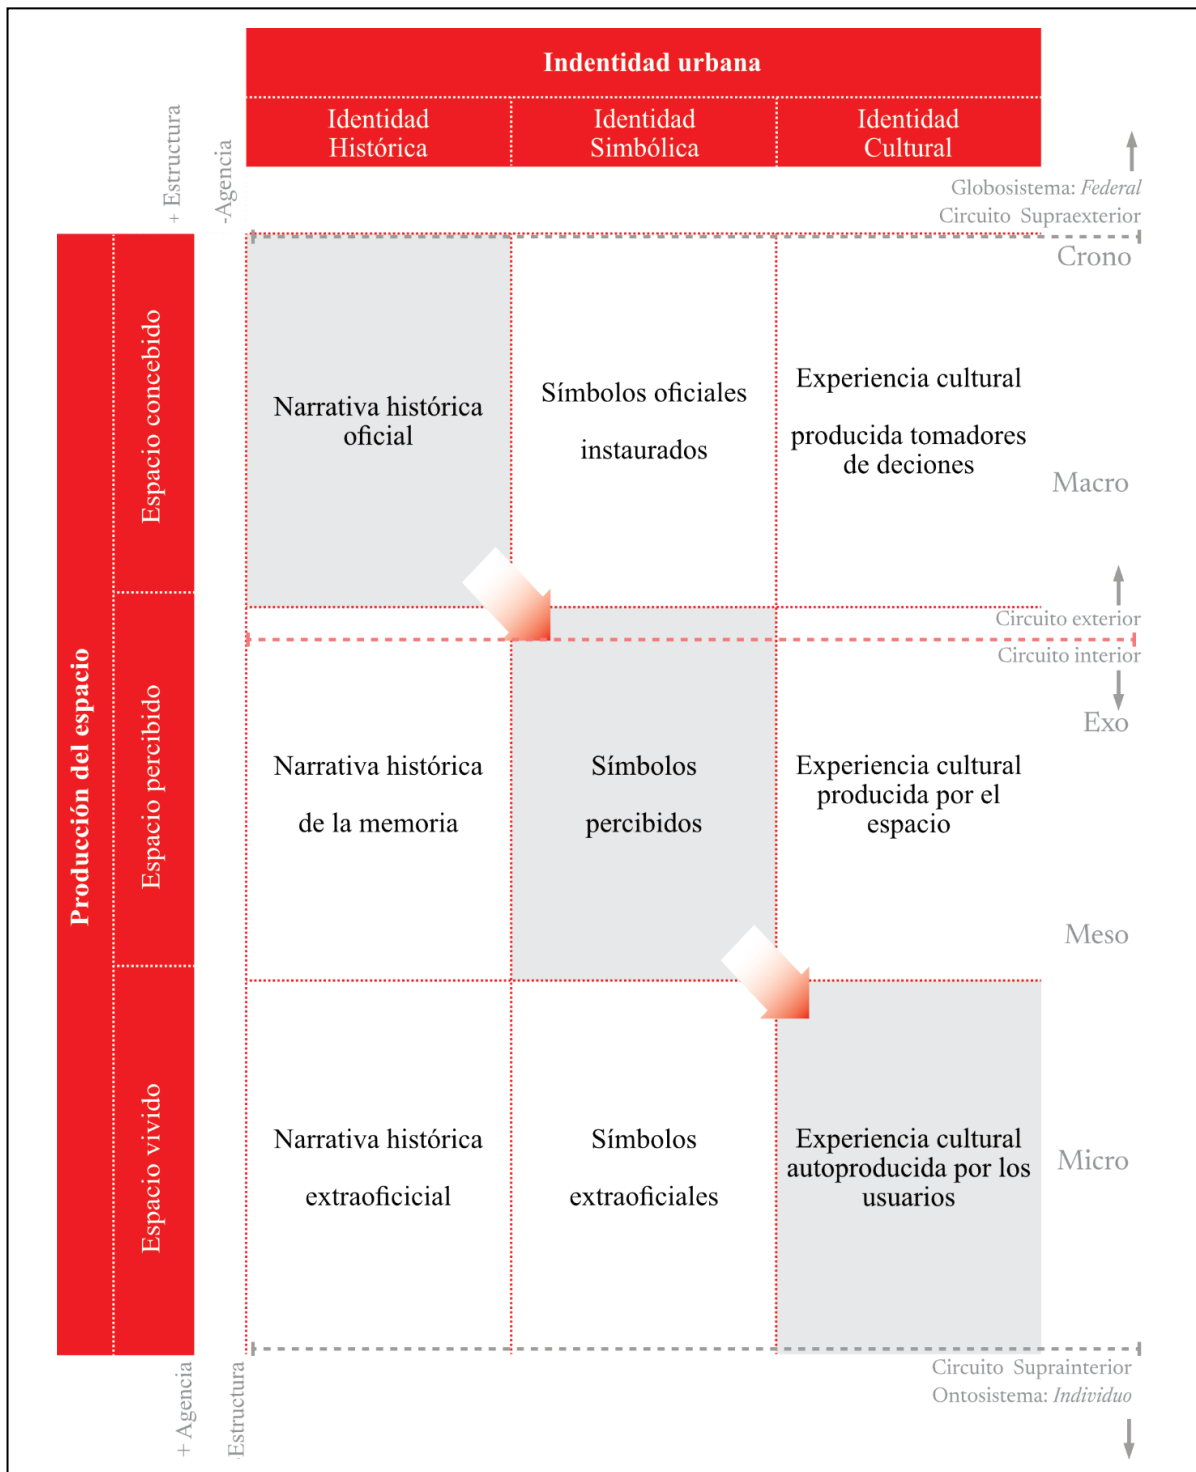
+ Estructura
-Agencia

Indentidad urbana

| Identidad Histórica | Identidad Simbólica | Identidad Cultural |
|---|---|---|
| Narrativa histórica oficial | Símbolos oficiales instaurados | Experiencia cultural producida tomadores de deciones |
| Narrativa histórica de la memoria | Símbolos percibidos | Experiencia cultural producida por el espacio |
| Narrativa histórica extraoficicial | Símbolos extraoficiales | Experiencia cultural autoproducida por los usuarios |

Globosistema: *Federal*
Circuito Supraexterior
Crono
Macro
Circuito exterior
Circuito interior
Exo
Meso
Micro
Circuito Suprainterior
Ontosistema: *Individuo*

Producción del espacio
Espacio concebido
Espacio percibido
Espacio vivido

+ Agencia
-Estructura